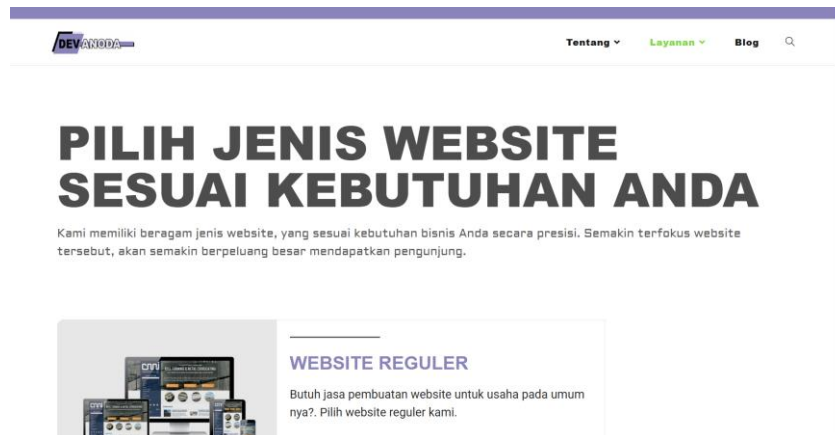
DEV ANODA

Tentang ˅ Layanan ˅ Blog

PILIH JENIS WEBSITE SESUAI KEBUTUHAN ANDA

Kami memiliki beragam jenis website, yang sesuai kebutuhan bisnis Anda secara presisi. Semakin terfokus website tersebut, akan semakin berpeluang besar mendapatkan pengunjung.

WEBSITE REGULER

Butuh jasa pembuatan website untuk usaha pada umum nya?. Pilih website reguler kami.